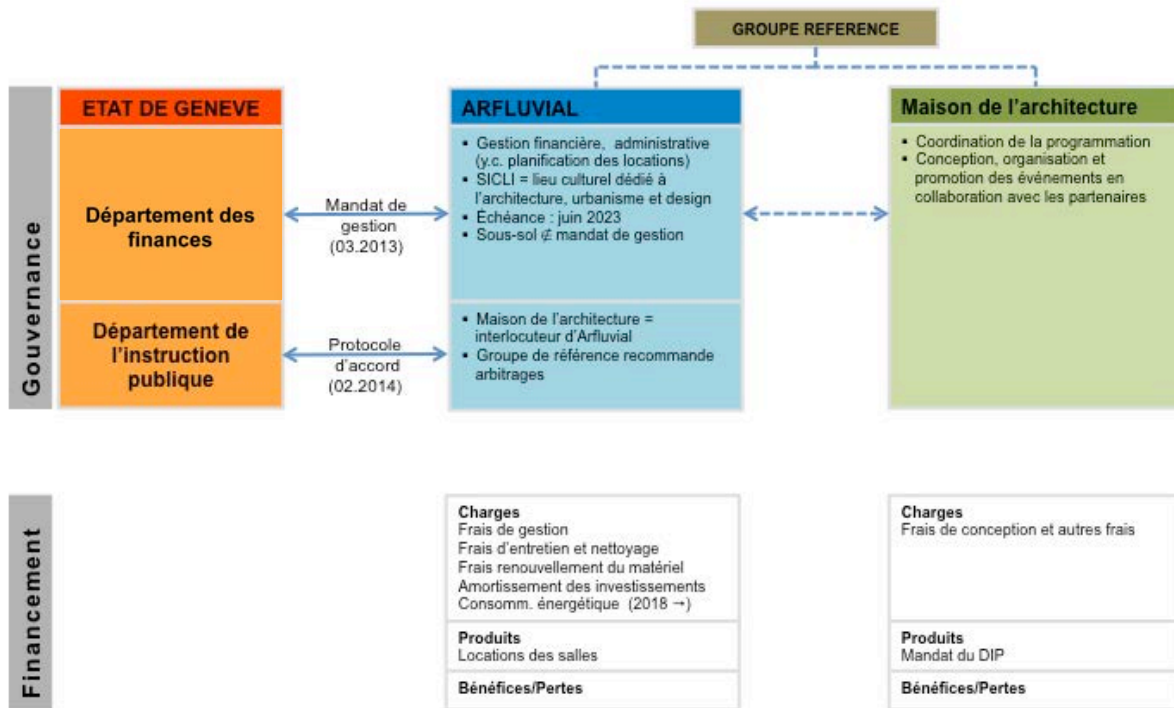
GROUPE REFERENCE

Gouvernance

ETAT DE GENEVE

Département des finances

Département de l'instruction publique

Mandat de gestion (03.2013)

Protocole d'accord (02.2014)

ARFLUVIAL

• Gestion financière, administrative (y.c. planification des locations)
• SICLI = lieu culturel dédié à l'architecture, urbanisme et design
• Échéance : juin 2023
• Sous-sol $\notin$ mandat de gestion

• Maison de l'architecture = interlocuteur d'Arfluvial
• Groupe de référence recommande arbitrages

Maison de l'architecture

• Coordination de la programmation
• Conception, organisation et promotion des événements en collaboration avec les partenaires

Financement

Charges
Frais de gestion
Frais d'entretien et nettoyage
Frais renouvellement du matériel
Amortissement des investissements
Consomm. énergétique (2018 →)

Produits
Locations des salles

Bénéfices/Pertes

Charges
Frais de conception et autres frais

Produits
Mandat du DIP

Bénéfices/Pertes